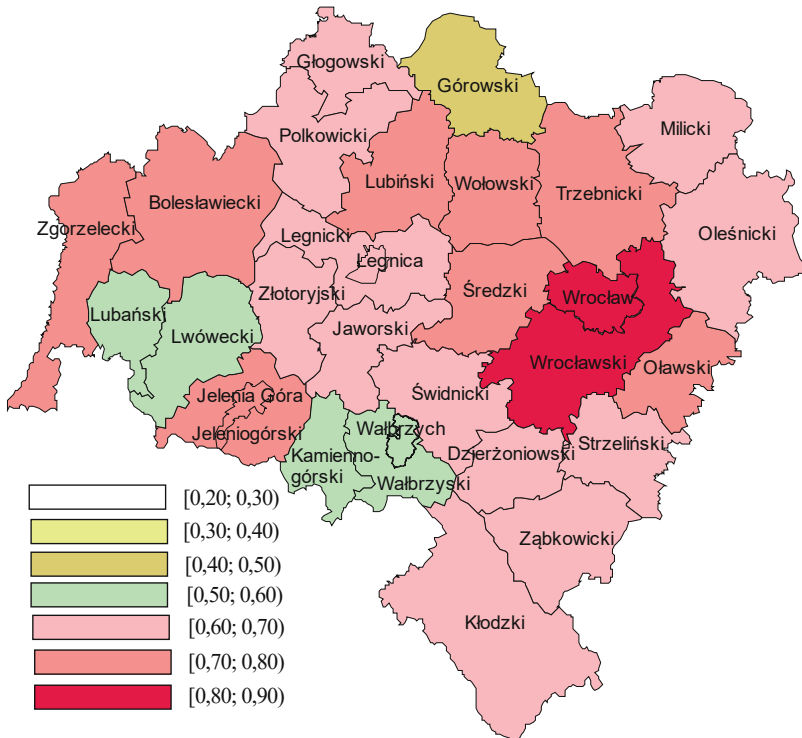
Głogowski
Górowski
Polkowicki
Milicki
Lubiński
Wołowski
Trzebnicki
Bolesławiecki
Zgorzelecki
Oleśnicki
Legnicki
Legnica
Średzki
Wrocław
Złotoryjski
Lubański
Lwówecki
Jaworski
Wrocławski
Oławski
Jelenia Góra
Świdnicki
Jeleniogórski
Wałbrzych
Kamienno-górski
Dzierżoniowski
Strzeliński
Wałbrzyski
Ząbkowicki
Kłodzki

[0,20; 0,30)
[0,30; 0,40)
[0,40; 0,50)
[0,50; 0,60)
[0,60; 0,70)
[0,70; 0,80)
[0,80; 0,90)